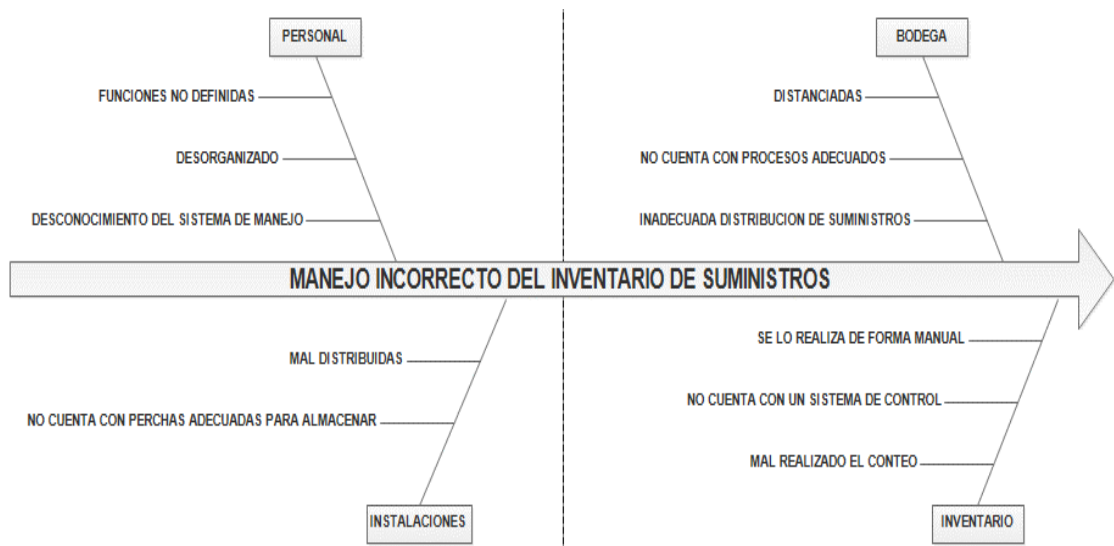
PERSONAL

FUNCIONES NO DEFINIDAS

DESORGANIZADO

DESCONOCIMIENTO DEL SISTEMA DE MANEJO

BODEGA

DISTANCIADAS

NO CUENTA CON PROCESOS ADECUADOS

INADECUADA DISTRIBUCION DE SUMINISTROS

MANEJO INCORRECTO DEL INVENTARIO DE SUMINISTROS

MAL DISTRIBUIDAS

NO CUENTA CON PERCHAS ADECUADAS PARA ALMACENAR

INSTALACIONES

SE LO REALIZA DE FORMA MANUAL

NO CUENTA CON UN SISTEMA DE CONTROL

MAL REALIZADO EL CONTEO

INVENTARIO